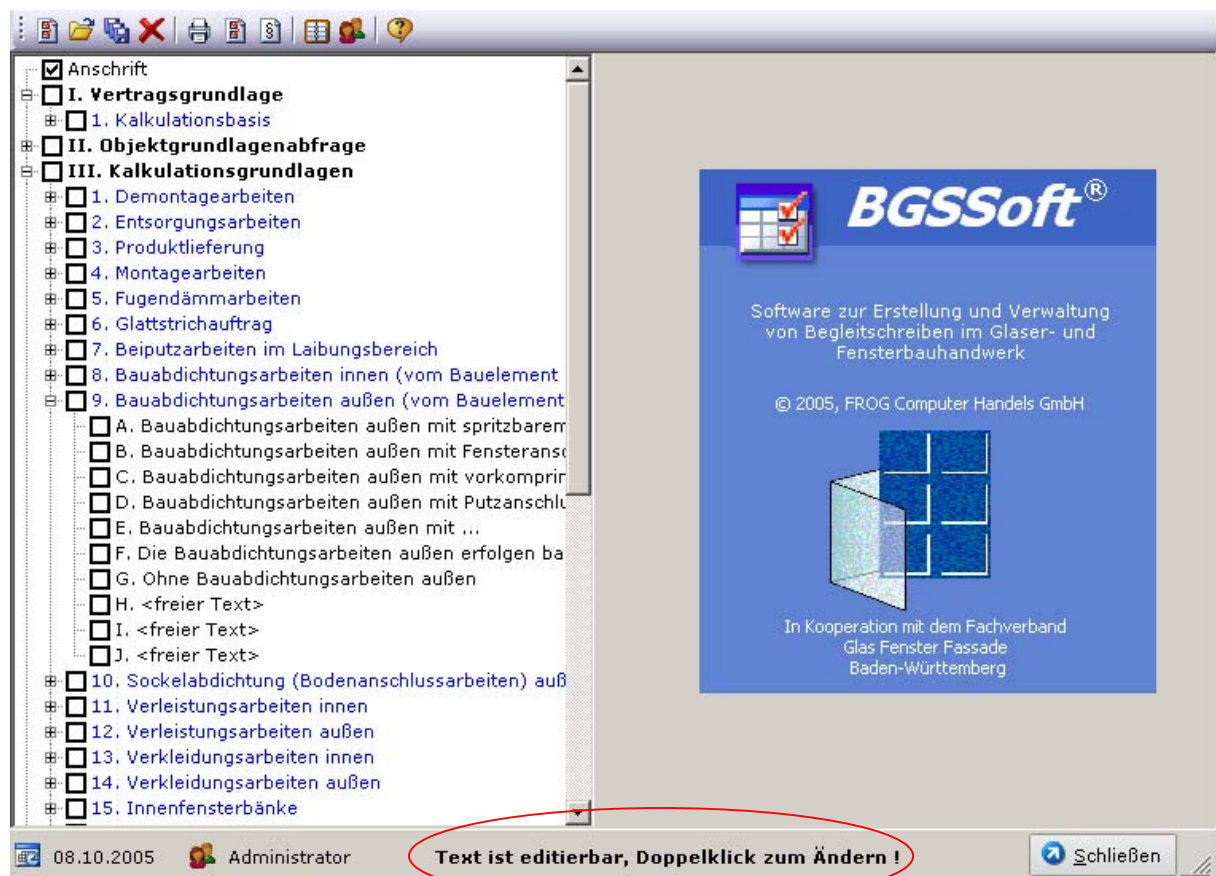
Anschrift
I. Vertragsgrundlage
1. Kalkulationsbasis
II. Objektgrundlagenabfrage
III. Kalkulationsgrundlagen
1. Demontagearbeiten
2. Entsorgungsarbeiten
3. Produktlieferung
4. Montagearbeiten
5. Fugendämmarbeiten
6. Glattstrichauftrag
7. Beiputzarbeiten im Laibungsbereich
8. Bauabdichtungsarbeiten innen (vom Bauelement
9. Bauabdichtungsarbeiten außen (vom Bauelement
A. Bauabdichtungsarbeiten außen mit spritzbarem
B. Bauabdichtungsarbeiten außen mit Fensteransc
C. Bauabdichtungsarbeiten außen mit vorkomprir
D. Bauabdichtungsarbeiten außen mit Putzanschlu
E. Bauabdichtungsarbeiten außen mit ...
F. Die Bauabdichtungsarbeiten außen erfolgen ba
G. Ohne Bauabdichtungsarbeiten außen
H. <freier Text>
I. <freier Text>
J. <freier Text>
10. Sockelabdichtung (Bodenanschlussarbeiten) auß
11. Verleistungsarbeiten innen
12. Verleistungsarbeiten außen
13. Verkleidungsarbeiten innen
14. Verkleidungsarbeiten außen
15. Innenfensterbänke

BGSSoft®

Software zur Erstellung und Verwaltung von Begleitschreiben im Glaser- und Fensterbauhandwerk

© 2005, FROG Computer Handels GmbH

In Kooperation mit dem Fachverband Glas Fenster Fassade Baden-Württemberg

08.10.2005 Administrator Text ist editierbar, Doppelklick zum Ändern ! Schließen